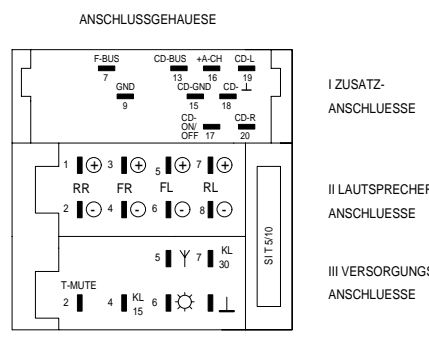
ANSCHLUSSGEHAEUSE

F-BUS
7

CD-BUS
13

+A-CH
16

CD-L
19

GND
9

CD-GND
15

CD-$\perp$
18

CD-ON/OFF
17

CD-R
20

I ZUSATZ-ANSCHLUESSE

1 $\oplus$ 3 $\oplus$ 5 $\oplus$ 7 $\oplus$

RR FR FL RL

2 $\ominus$ 4 $\ominus$ 6 $\ominus$ 8 $\ominus$

II LAUTSPRECHER ANSCHLUESSE

SI T 5/10

5 $\Psi$ 7 KL 30

T-MUTE
2

4 KL 15

6 ☼

$\perp$

III VERSORGUNGS ANSCHLUESSE